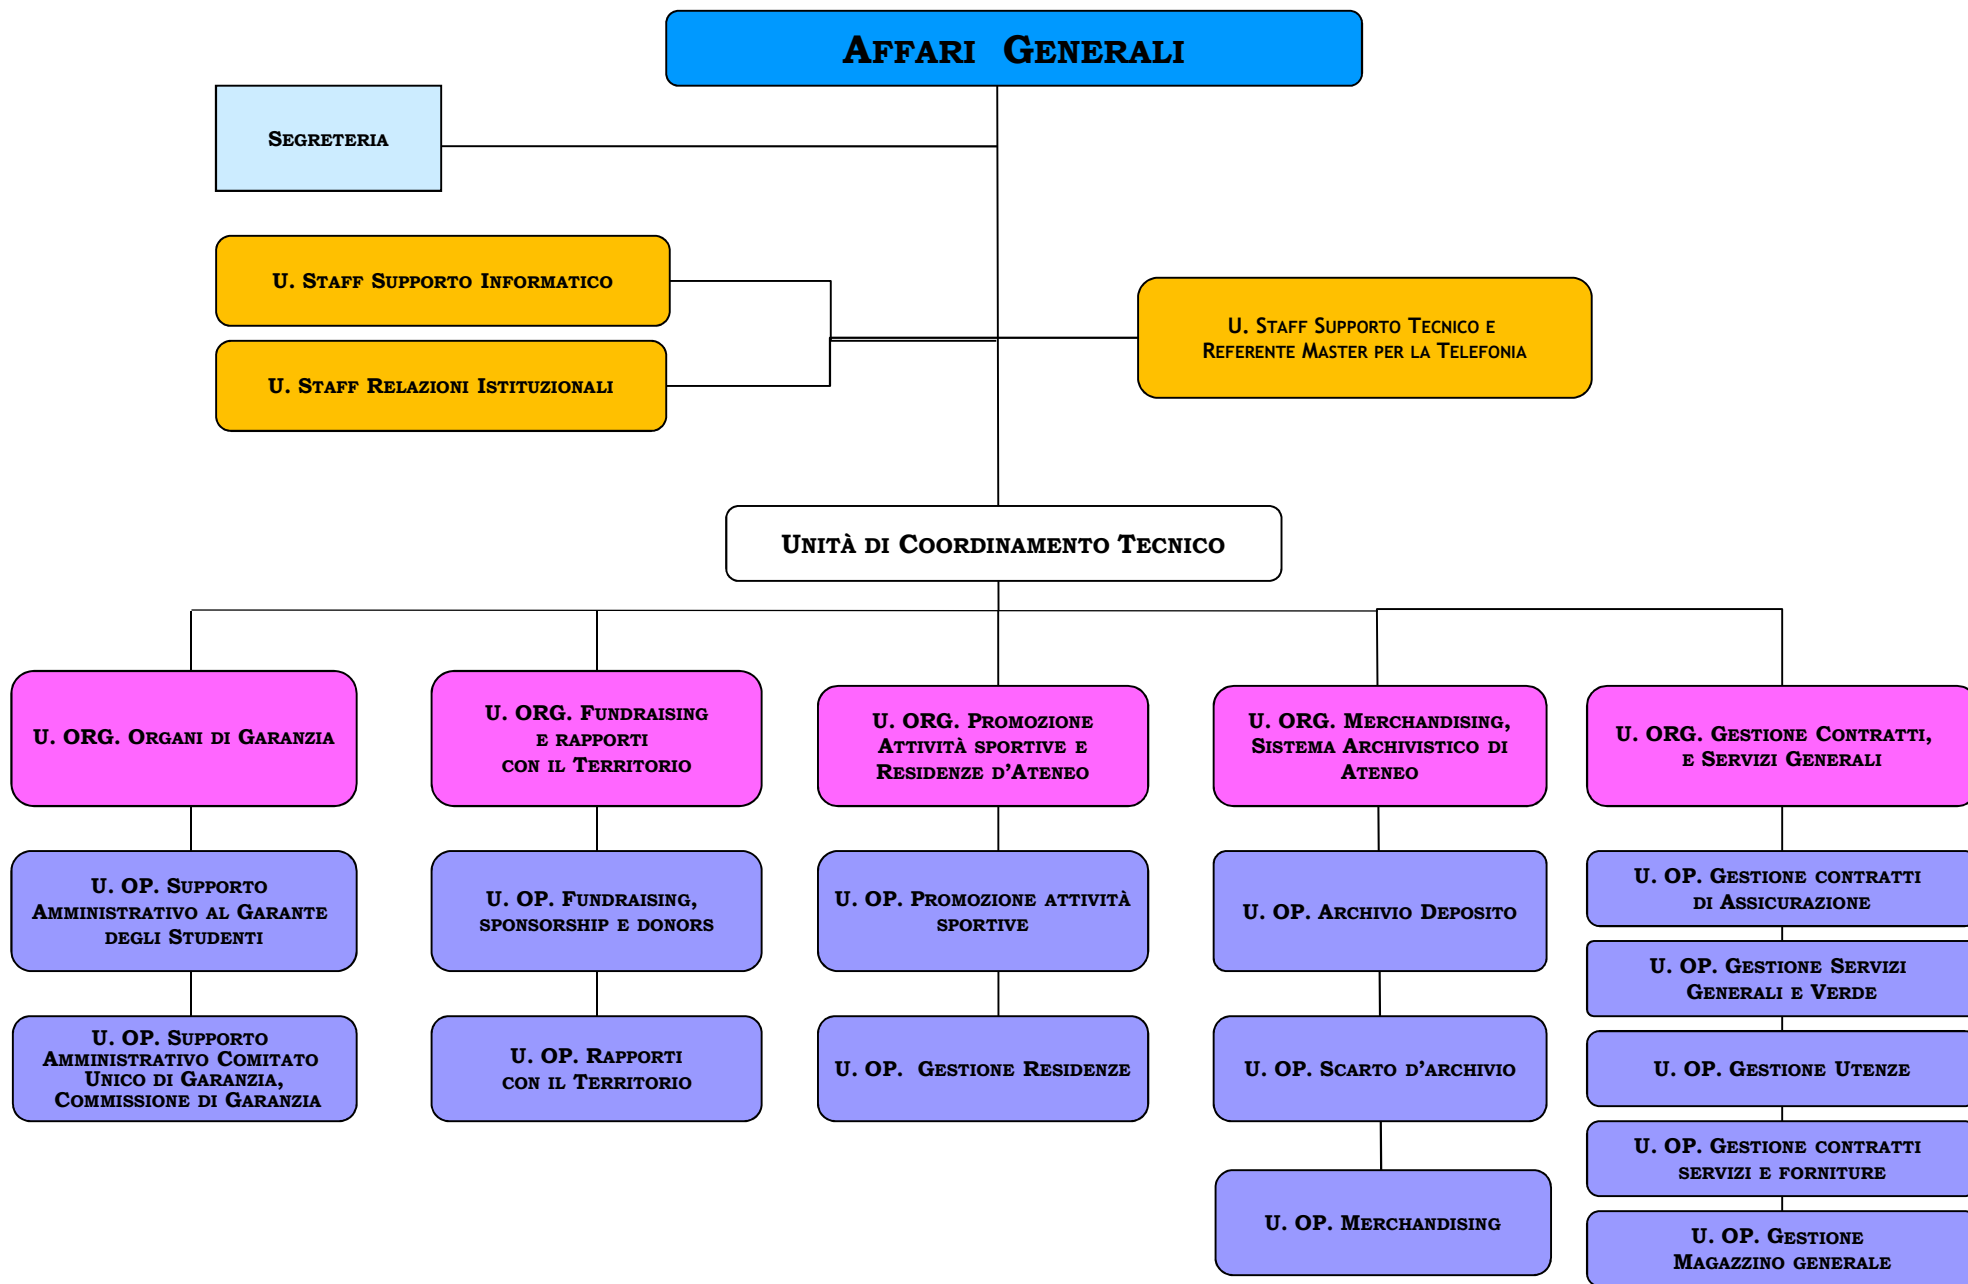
Affari Generali

Segreteria

U. Staff Supporto Informatico

U. Staff Relazioni Istituzionali

U. Staff Supporto Tecnico e Referente Master per la Telefonia

Unità di Coordinamento Tecnico

U. ORG. Organi di Garanzia

U. OP. Supporto Amministrativo al Garante degli Studenti

U. OP. Supporto Amministrativo Comitato Unico di Garanzia, Commissione di Garanzia

U. ORG. Fundraising e rapporti con il Territorio

U. OP. Fundraising, sponsorship e donors

U. OP. Rapporti con il Territorio

U. ORG. Promozione Attività sportive e Residenze d'Ateneo

U. OP. Promozione attività sportive

U. OP. Gestione Residenze

U. ORG. Merchandising, Sistema Archivistico di Ateneo

U. OP. Archivio Deposito

U. OP. Scarto d'archivio

U. OP. Merchandising

U. ORG. Gestione Contratti, e Servizi Generali

U. OP. Gestione contratti di Assicurazione

U. OP. Gestione Servizi Generali e Verde

U. OP. Gestione Utenze

U. OP. Gestione contratti servizi e forniture

U. OP. Gestione Magazzino generale